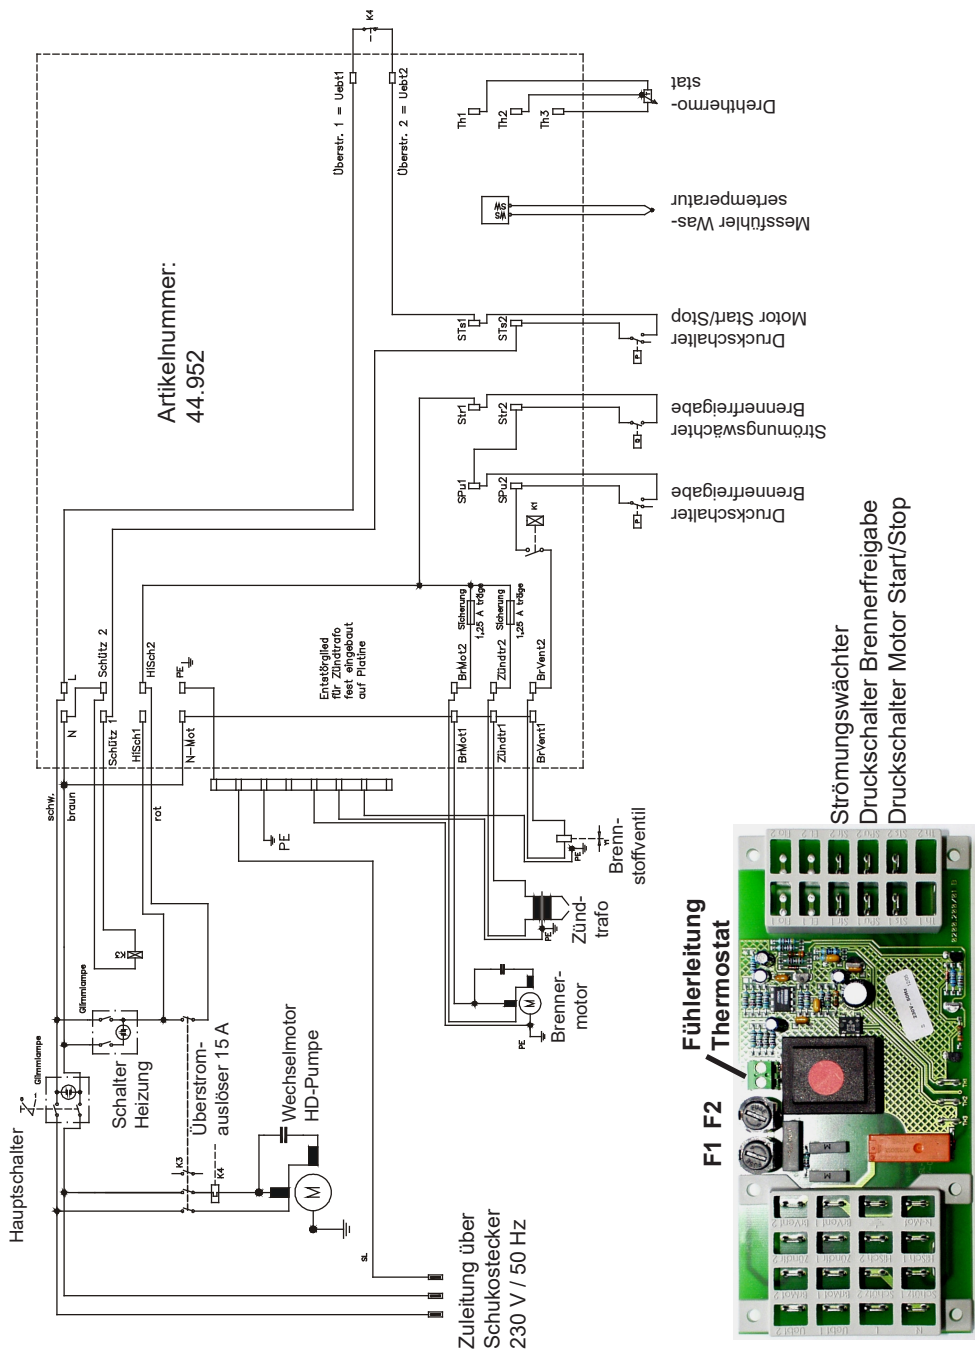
Hauptschalter
Glimmlampe
Schalter Heizung
Glimmlampe
Überstrom-auslöser 15 A
K3
K4
Wechselmotor HD-Pumpe
K2
Zuleitung über Schukostecker 230 V / 50 Hz
SL
schw.
braun
rot
PE
Brenner-motor
PE
Zünd-trafo
PE
Brenn-stoffventil
PE
Artikelnummer: 44.952
N
L
Schütz 1
Schütz 2
HISch1
HISch2
N-Mot
PE
BrMot1
BrMot2
Zündtr1
Zündtr2
BrVent1
BrVent2
Entstörglied für Zündtrafo fest eingebaut auf Platine
Sicherung 1,25 A träge
Sicherung 1,25 A träge
K1
SPu1
SPu2
Str1
Str2
STs1
STs2
Überstr. 1 = Uebt1
Überstr. 2 = Uebt2
K4
Th1
Th2
Th3
Druckschalter Brennerfreigabe
Strömungswächter Brennerfreigabe
Druckschalter Motor Start/Stop
Messfühler Was-serstemperatur
Drehthermo-stat
F1 F2
Fühlerleitung Thermostat
Strömungswächter
Druckschalter Brennerfreigabe
Druckschalter Motor Start/Stop